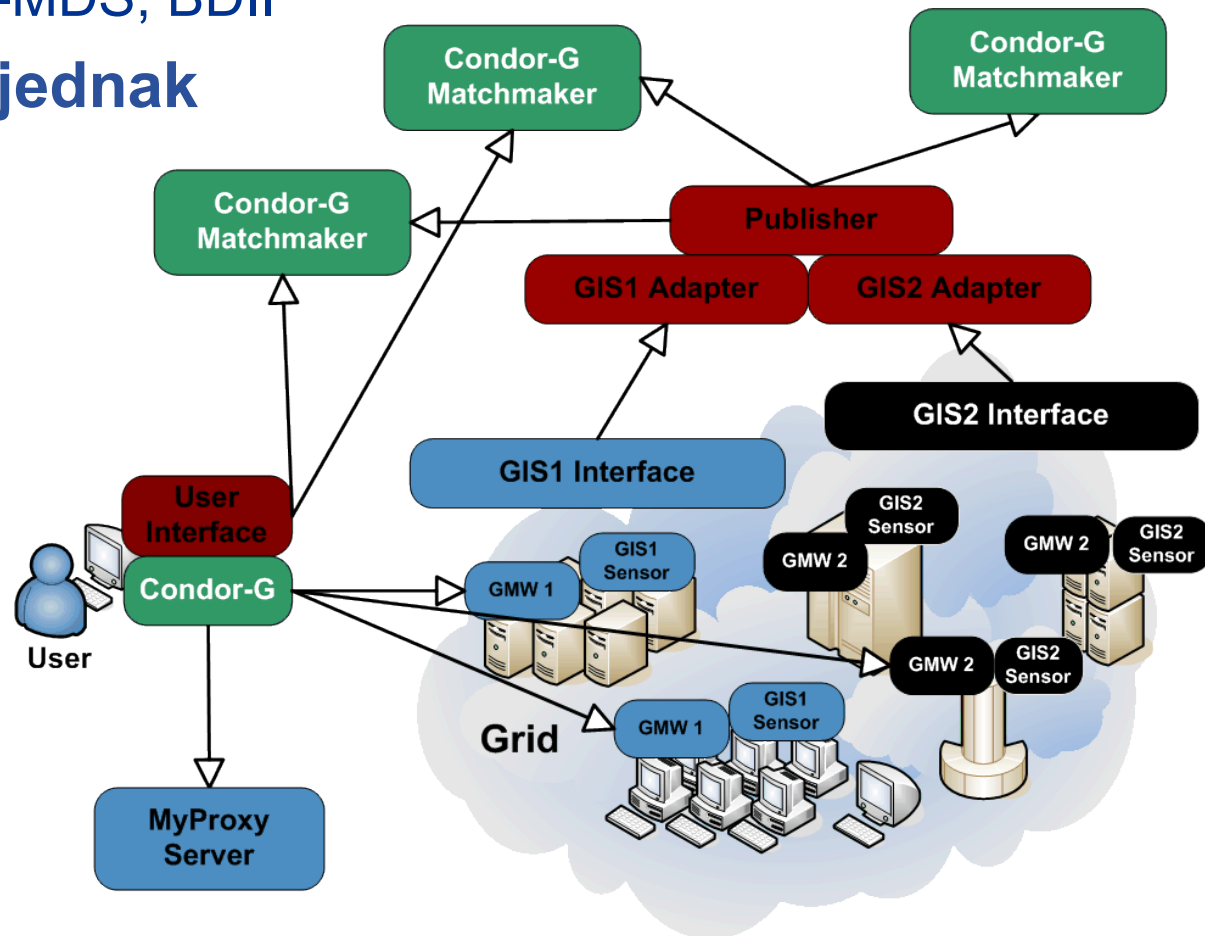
-MDS, BDII
jednak

Condor-G Matchmaker

Condor-G Matchmaker

Condor-G Matchmaker

Publisher

GIS1 Adapter

GIS2 Adapter

GIS2 Interface

GIS1 Interface

User Interface

Condor-G

User

GIS1 Sensor

GMW 1

GIS2 Sensor

GMW 2

GMW 2

GIS2 Sensor

GMW 2

GIS2 Sensor

GIS1 Sensor

GMW 1

Grid

MyProxy Server